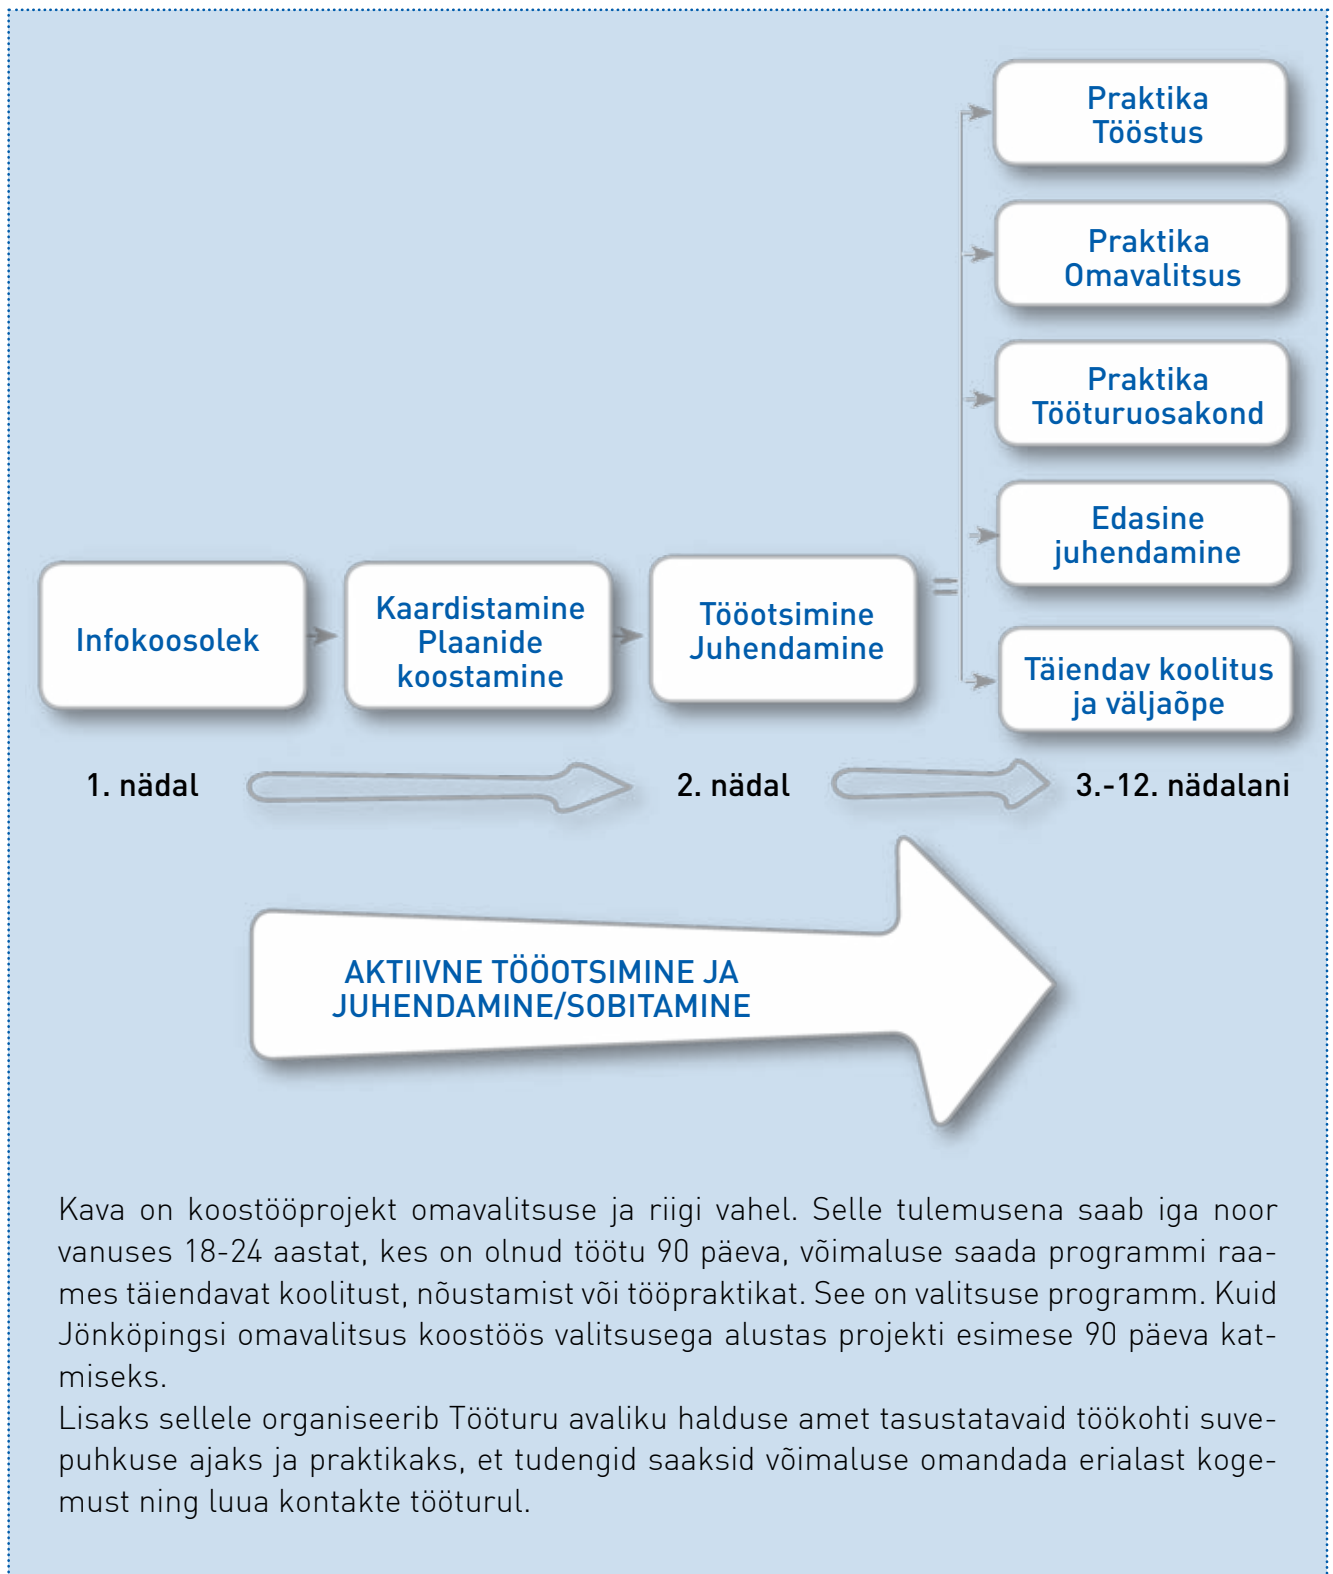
Praktika Tööstus

Praktika Omavalitsus

Praktika Tööturuosakond

Edasine juhendamine

Täiendav koolitus ja väljaõpe

Infokoosolek

Kaardistamine Plaanide koostamine

Tööotsimine Juhendamine

1. nädal

2. nädal

3.-12. nädalani

AKTIIVNE TÖÖOTSIMINE JA JUHENDAMINE/SOBITAMINE

Kava on koostööprojekt omavalitsuse ja riigi vahel. Selle tulemusena saab iga noor vanuses 18-24 aastat, kes on olnud töötu 90 päeva, võimaluse saada programmi raames täiendavat koolitust, nõustamist või tööpraktikat. See on valitsuse programm. Kuid Jönköpingsi omavalitsus koostöös valitsusega alustas projekti esimese 90 päeva katmiseks.
Lisaks sellele organiseerib Tööturu avaliku halduse amet tasustatavaid töökohti suvepuhkuse ajaks ja praktikaks, et tudengid saaksid võimaluse omandada erialast kogemust ning luua kontakte tööturul.